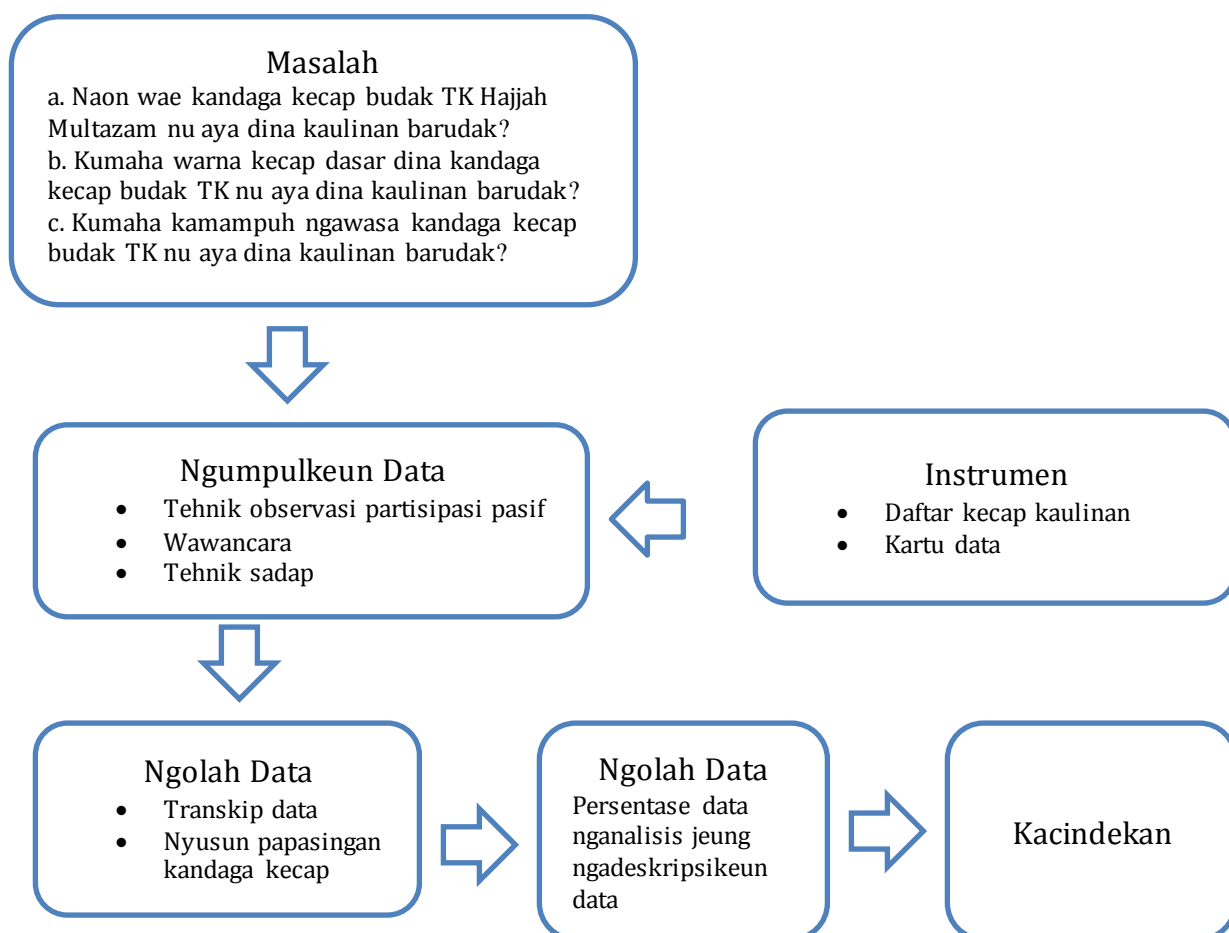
Masalah

a. Naon wae kandaga kecap budak TK Hajjah Multazam nu aya dina kaulinan barudak?
b. Kumaha warna kecap dasar dina kandaga kecap budak TK nu aya dina kaulinan barudak?
c. Kumaha kamampuh ngawasa kandaga kecap budak TK nu aya dina kaulinan barudak?

Ngumpulkeun Data

- Tehnik observasi partisipasi pasif
- Wawancara
- Tehnik sadap

Instrumen

- Daftar kecap kaulinan
- Kartu data

Ngolah Data

- Transkip data
- Nyusun papasingan kandaga kecap

Ngolah Data

Persentase data nganalisis jeung ngadeskripsikeun data

Kacindekan